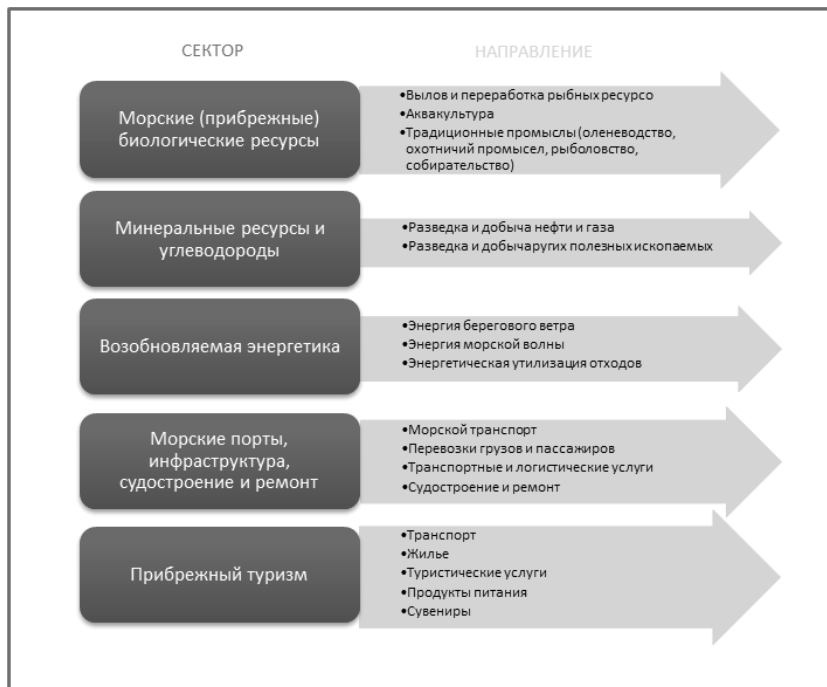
СЕКТОР

НАПРАВЛЕНИЕ

Морские (прибрежные) биологические ресурсы

•Вылов и переработка рыбных ресурсо
•Аквакультура
•Традиционные промыслы (оленеводство, охотничий промысел, рыболовство, собирательство)

Минеральные ресурсы и углеводороды

•Разведка и добыча нефти и газа
•Разведка и добычаругих полезных ископаемых

Возобновляемая энергетика

•Энергия берегового ветра
•Энергия морской волны
•Энергетическая утилизация отходов

Морские порты, инфраструктура, судостроение и ремонт

•Морской транспорт
•Перевозки грузов и пассажиров
•Транспортные и логистические услуги
•Судостроение и ремонт

Прибрежный туризм

•Транспорт
•Жилье
•Туристические услуги
•Продукты питания
•Сувениры